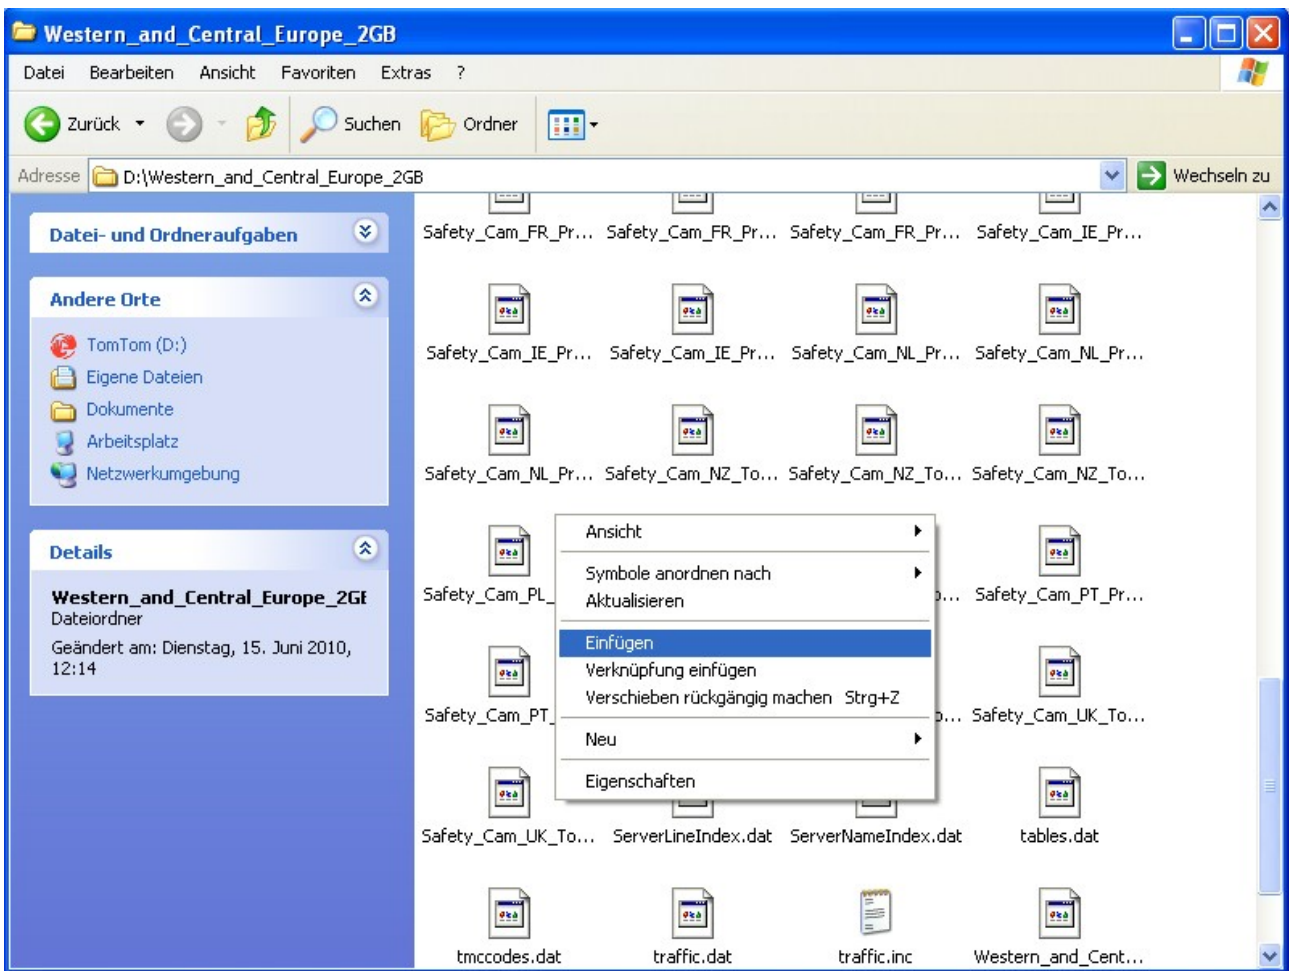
Western_and_Central_Europe_2GB

Datei Bearbeiten Ansicht Favoriten Extras ?

Zurück Suchen Ordner

Adresse D:\Western_and_Central_Europe_2GB Wechseln zu

Datei- und Ordneraufgaben

Andere Orte
TomTom (D:)
Eigene Dateien
Dokumente
Arbeitsplatz
Netzwerkumgebung

Details
Western_and_Central_Europe_2GB
Dateiordner
Geändert am: Dienstag, 15. Juni 2010, 12:14

Safety_Cam_FR_Pr... Safety_Cam_FR_Pr... Safety_Cam_FR_Pr... Safety_Cam_IE_Pr...
Safety_Cam_IE_Pr... Safety_Cam_IE_Pr... Safety_Cam_NL_Pr... Safety_Cam_NL_Pr...
Safety_Cam_NL_Pr... Safety_Cam_NZ_To... Safety_Cam_NZ_To... Safety_Cam_NZ_To...
Safety_Cam_PL_ ...o... Safety_Cam_PT_Pr...
Safety_Cam_PT_ ...o... Safety_Cam_UK_To...
Safety_Cam_UK_To... ServerLineIndex.dat ServerNameIndex.dat tables.dat
tmccodes.dat traffic.dat traffic.inc Western_and_Cent...

Ansicht
Symbole anordnen nach
Aktualisieren
Einfügen
Verknüpfung einfügen
Verschieben rückgängig machen Strg+Z
Neu
Eigenschaften